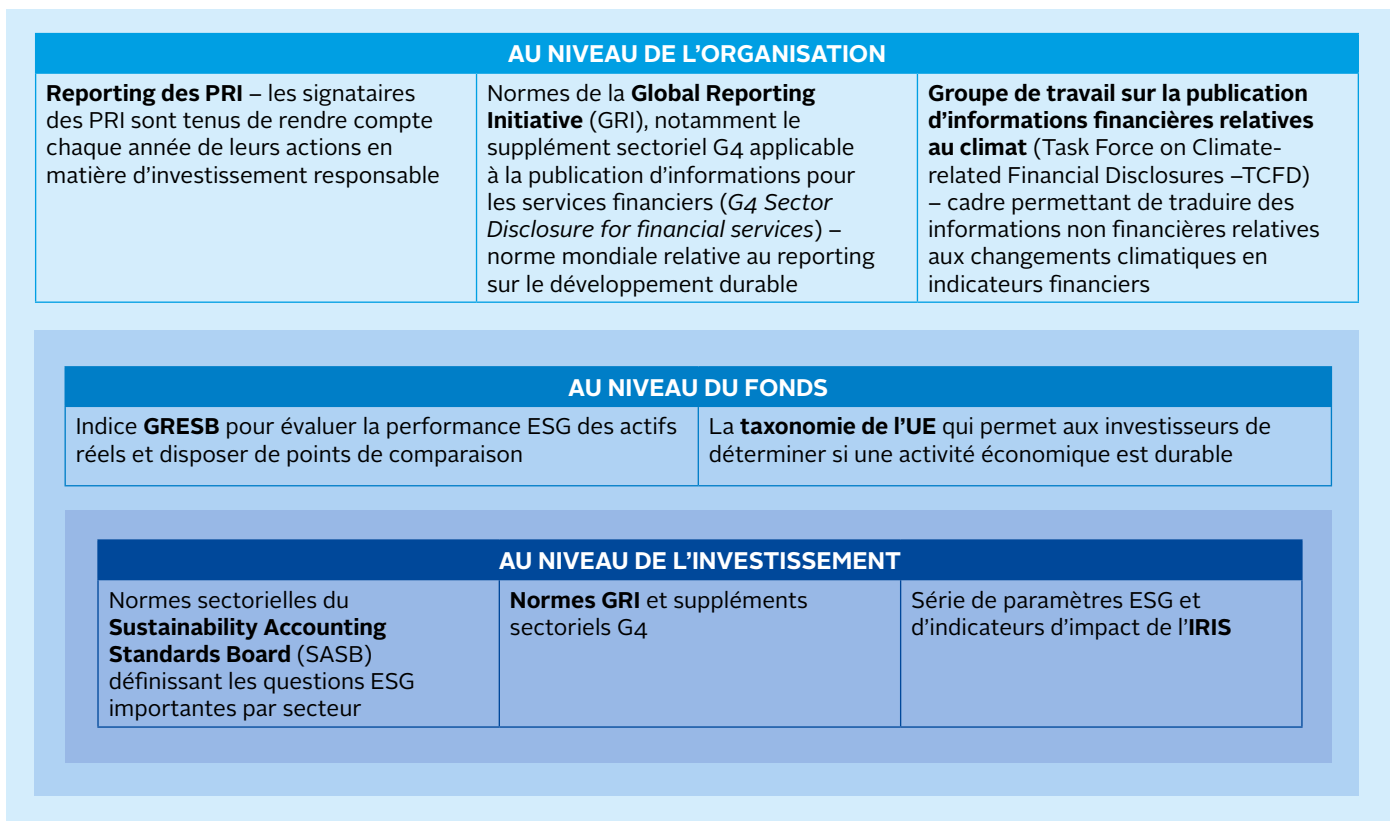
| AU NIVEAU DE L'ORGANISATION | | |
|---|---|---|
| Reporting des PRI – les signataires des PRI sont tenus de rendre compte chaque année de leurs actions en matière d'investissement responsable | Normes de la Global Reporting Initiative (GRI), notamment le supplément sectoriel G4 applicable à la publication d'informations pour les services financiers (G4 Sector Disclosure for financial services) – norme mondiale relative au reporting sur le développement durable | Groupe de travail sur la publication d'informations financières relatives au climat (Task Force on Climate-related Financial Disclosures –TCFD) – cadre permettant de traduire des informations non financières relatives aux changements climatiques en indicateurs financiers |

| AU NIVEAU DU FONDS | |
|---|---|
| Indice GRESB pour évaluer la performance ESG des actifs réels et disposer de points de comparaison | La taxonomie de l'UE qui permet aux investisseurs de déterminer si une activité économique est durable |

| AU NIVEAU DE L'INVESTISSEMENT | | |
|---|---|---|
| Normes sectorielles du Sustainability Accounting Standards Board (SASB) définissant les questions ESG importantes par secteur | Normes GRI et suppléments sectoriels G4 | Série de paramètres ESG et d'indicateurs d'impact de l'IRIS |